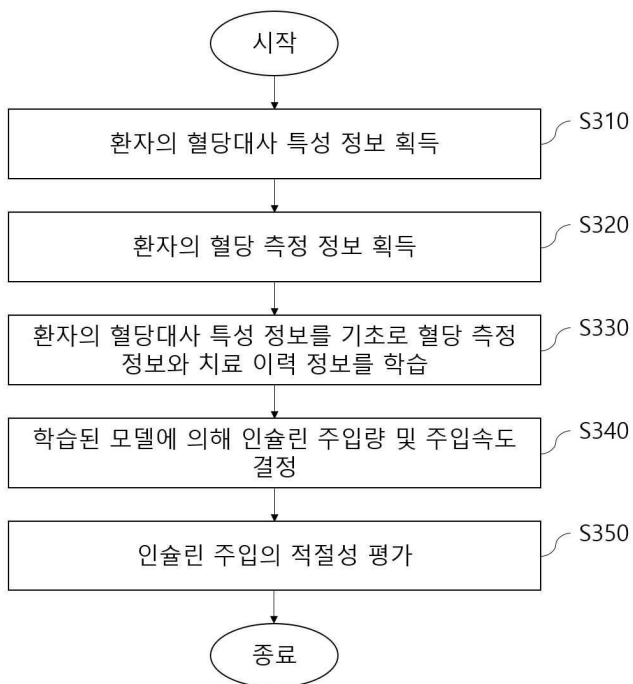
시작

환자의 혈당대사 특성 정보 획득

S310

환자의 혈당 측정 정보 획득

S320

환자의 혈당대사 특성 정보를 기초로 혈당 측정 정보와 치료 이력 정보를 학습

S330

학습된 모델에 의해 인슐린 주입량 및 주입속도 결정

S340

인슐린 주입의 적절성 평가

S350

종료